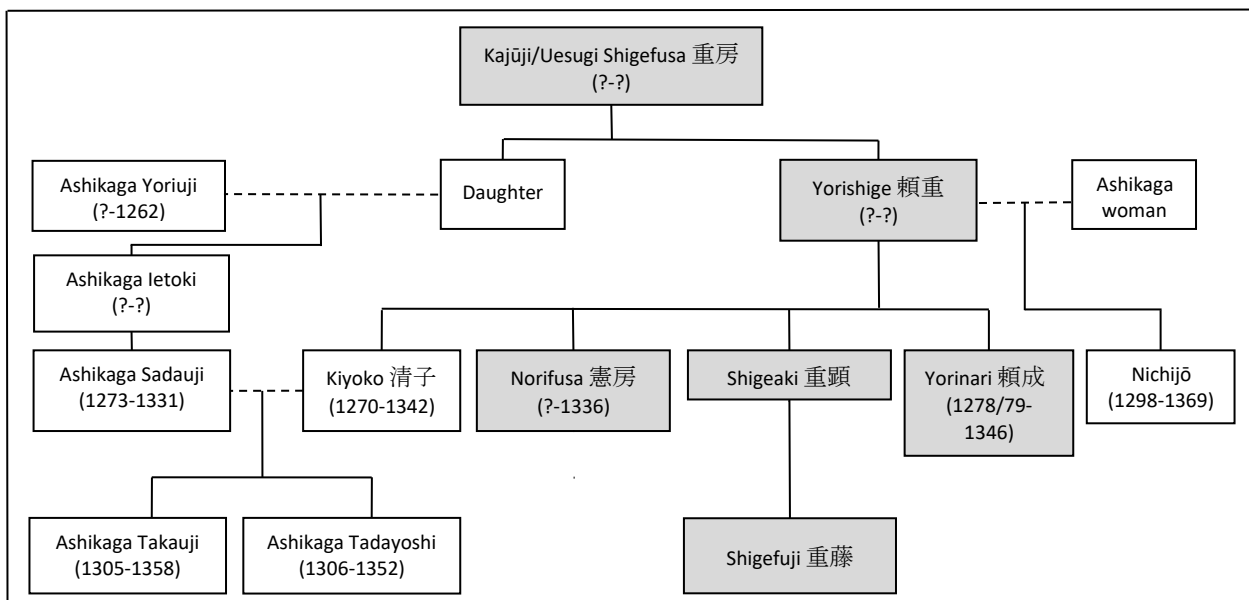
Kajūji/Uesugi Shigefusa 重房
(?-?)

Ashikaga Yoriuji
(?-1262)

Daughter

Yorishige 頼重
(?-?)

Ashikaga woman

Ashikaga Ietoki
(?-?)

Ashikaga Sadauji
(1273-1331)

Kiyoko 清子
(1270-1342)

Norifusa 憲房
(?-1336)

Shigeaki 重顕

Yorinari 頼成
(1278/79-1346)

Nichijō
(1298-1369)

Ashikaga Takauji
(1305-1358)

Ashikaga Tadayoshi
(1306-1352)

Shigefuji 重藤